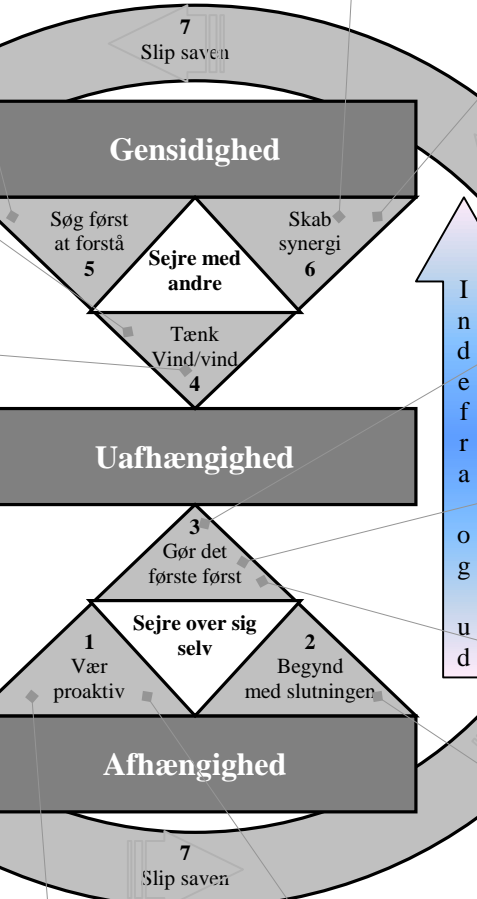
7
Slip saven

Gensidighed

Søg først at forstå
5

Sejre med andre

Skab synergi
6

Tænk Vind/vind
4

Uafhængighed

3
Gør det første først

Sejre over sig selv

1
Vær proaktiv

2
Begynd med slutningen

Afhængighed

7
Slip saven

Indefra og ud